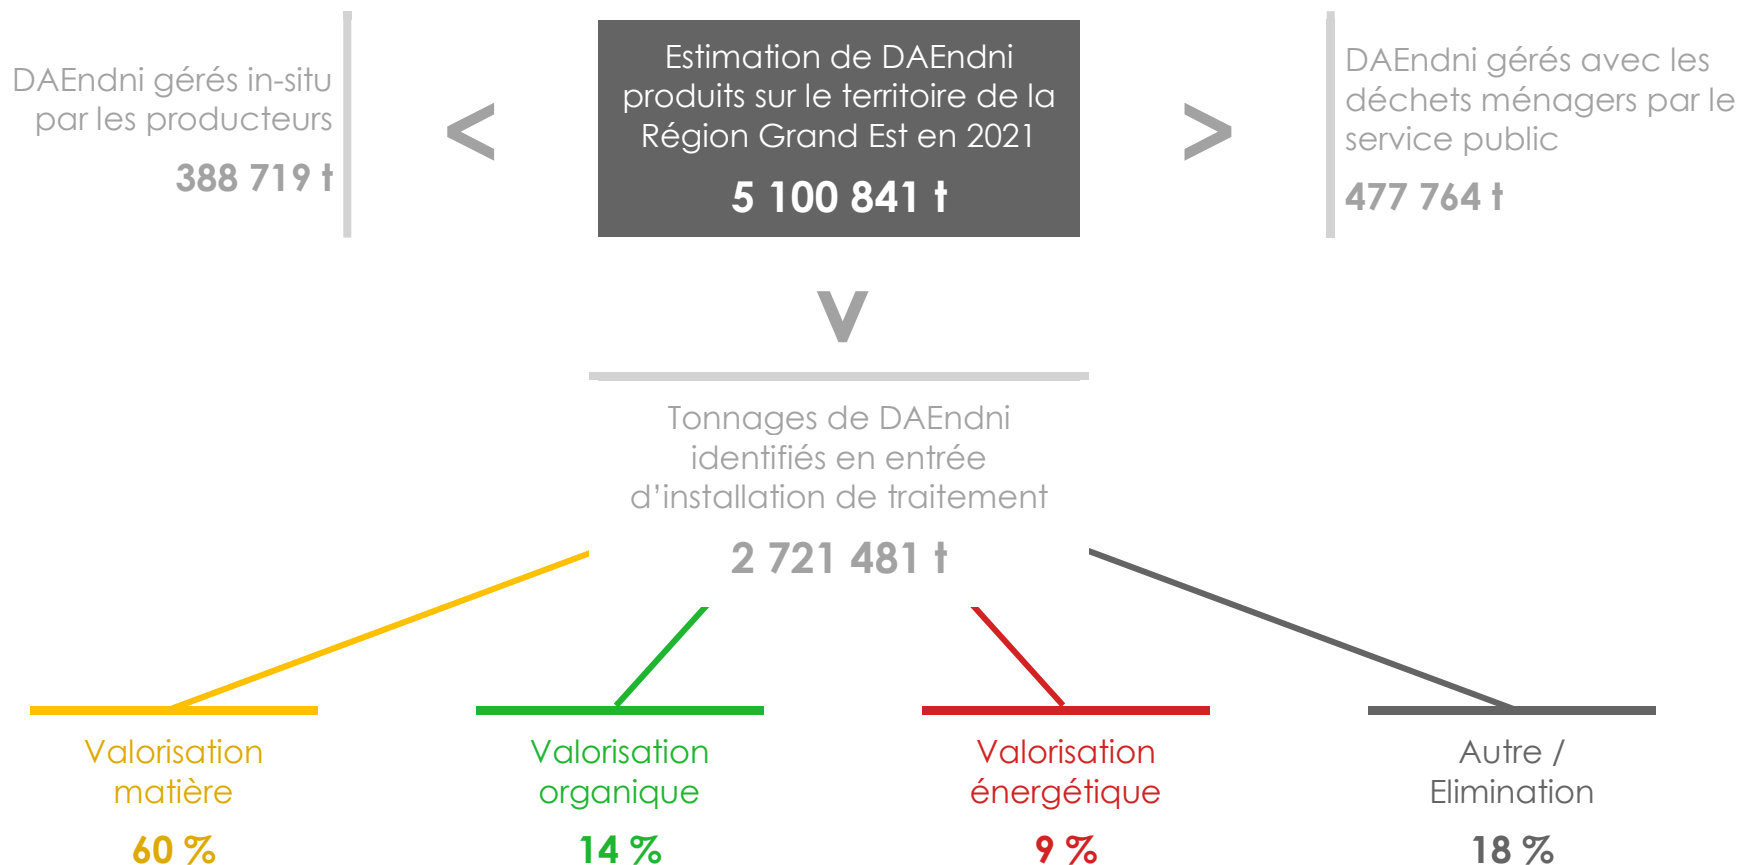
DAEndni gérés in-situ par les producteurs

388 719 t

<

Estimation de DAEndni produits sur le territoire de la Région Grand Est en 2021

5 100 841 t

>

DAEndni gérés avec les déchets ménagers par le service public

477 764 t

v

Tonnages de DAEndni identifiés en entrée d'installation de traitement

2 721 481 t

Valorisation matière

60 %

Valorisation organique

14 %

Valorisation énergétique

9 %

Autre / Elimination

18 %